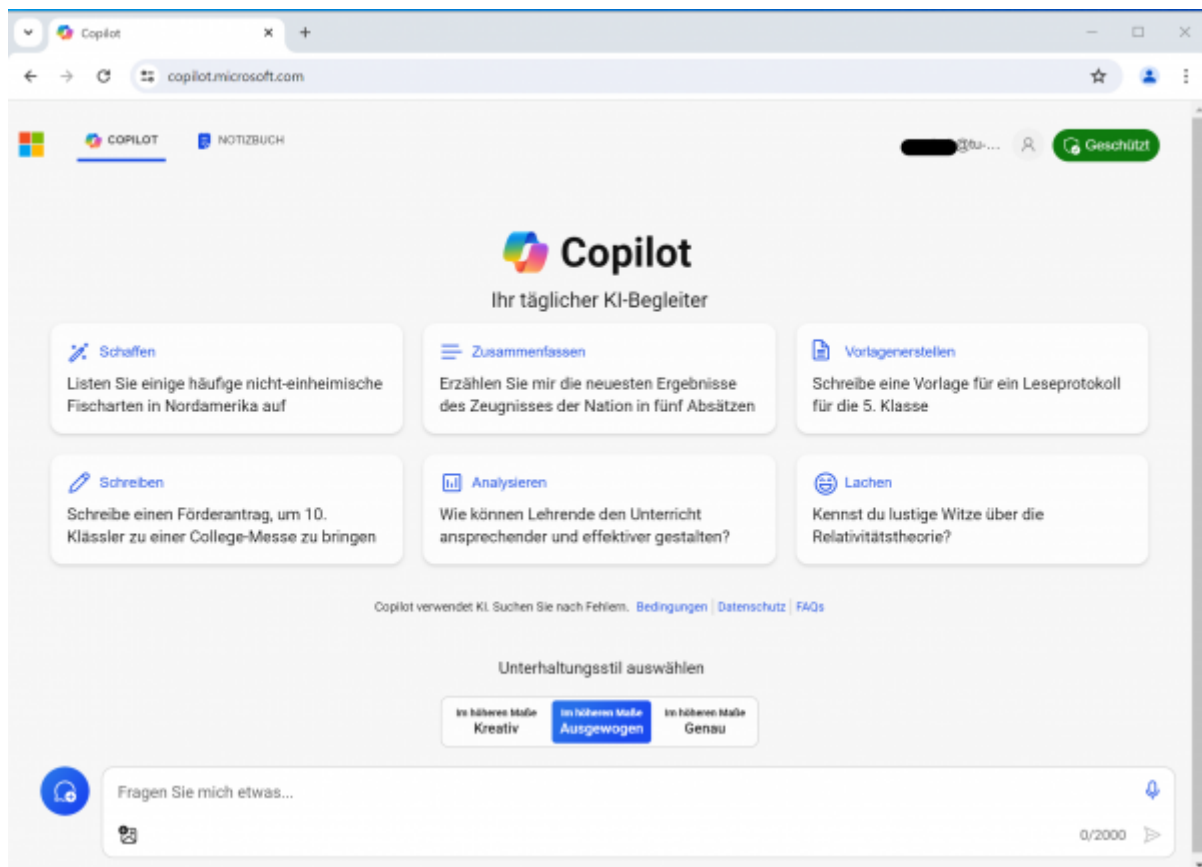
Copilot

copilot.microsoft.com

COPILOT NOTIZBUCH

@tu-... Geschützt

Copilot

Ihr täglicher KI-Begleiter

Schaffen
Listen Sie einige häufige nicht-einheimische Fischarten in Nordamerika auf

Zusammenfassen
Erzählen Sie mir die neuesten Ergebnisse des Zeugnisses der Nation in fünf Absätzen

Vorlagenerstellen
Schreibe eine Vorlage für ein Leseprotokoll für die 5. Klasse

Schreiben
Schreibe einen Förderantrag, um 10. Klässler zu einer College-Messe zu bringen

Analysieren
Wie können Lehrende den Unterricht ansprechender und effektiver gestalten?

Lachen
Kennst du lustige Witze über die Relativitätstheorie?

Copilot verwendet KI. Suchen Sie nach Fehlern. Bedingungen | Datenschutz | FAQs

Unterhaltungsstil auswählen

Im höheren Maße Kreativ | Im höheren Maße Ausgewogen | Im höheren Maße Genau

Fragen Sie mich etwas...

0/2000